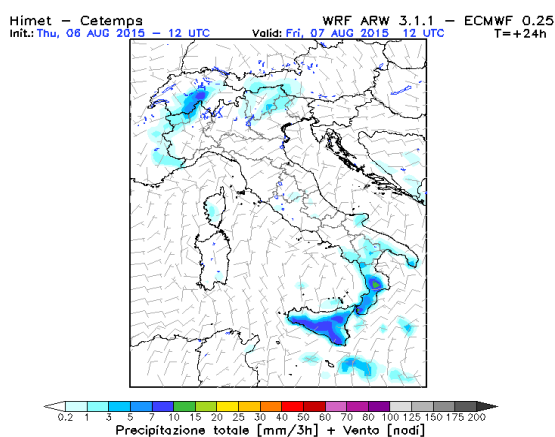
Himet – Cetemps
Init.: Thu, 06 AUG 2015 – 12 UTC

WRF ARW 3.1.1 – ECMWF 0.25
Valid: Fri, 07 AUG 2015 12 UTC
T=+24h

0.2 1 3 5 7 10 15 20 25 30 40 50 60 70 80 100 125 150 175 200
Precipitazione totale [mm/3h] + Vento [nodi]